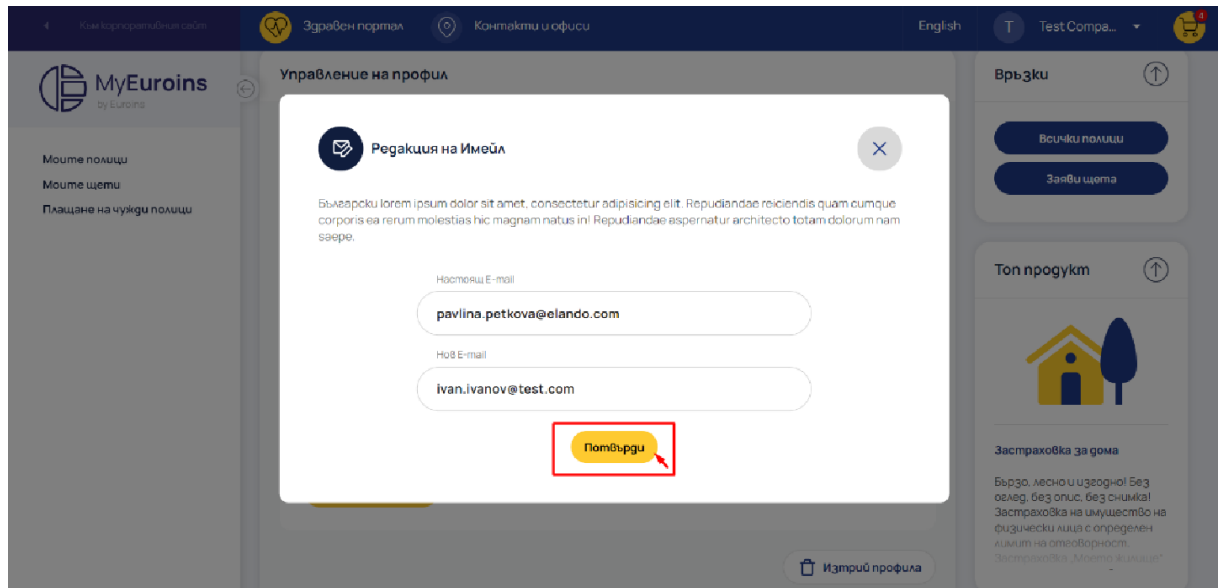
Към корпоративния сайт

Здравен портал

Контакти и офиси

English

T Test Compa...

4

MyEuroins
by Euroins

Моите полици

Моите щети

Плащане на чужди полици

Управление на профил

Редакция на Имейл

Български lorem ipsum dolor sit amet, consectetur adipisicing elit. Repudiandae reiciendis quam cumque corporis ea rerum molestias hic magnam natus in! Repudiandae aspernatur architecto totam dolorum nam saepe.

Настоящ E-mail

pavlina.petkova@elando.com

Нов E-mail

ivan.ivanov@test.com

Потвърди

Изтрий профила

Връзки

Всички полици

Заяви щета

Топ продукт

Застраховка за дома

Бързо, лесно и изгодно! Без оглед, без опис, без снимка! Застраховка на имуществото на физически лица с определен лимит на отговорност. Застраховка „Моето жилище"